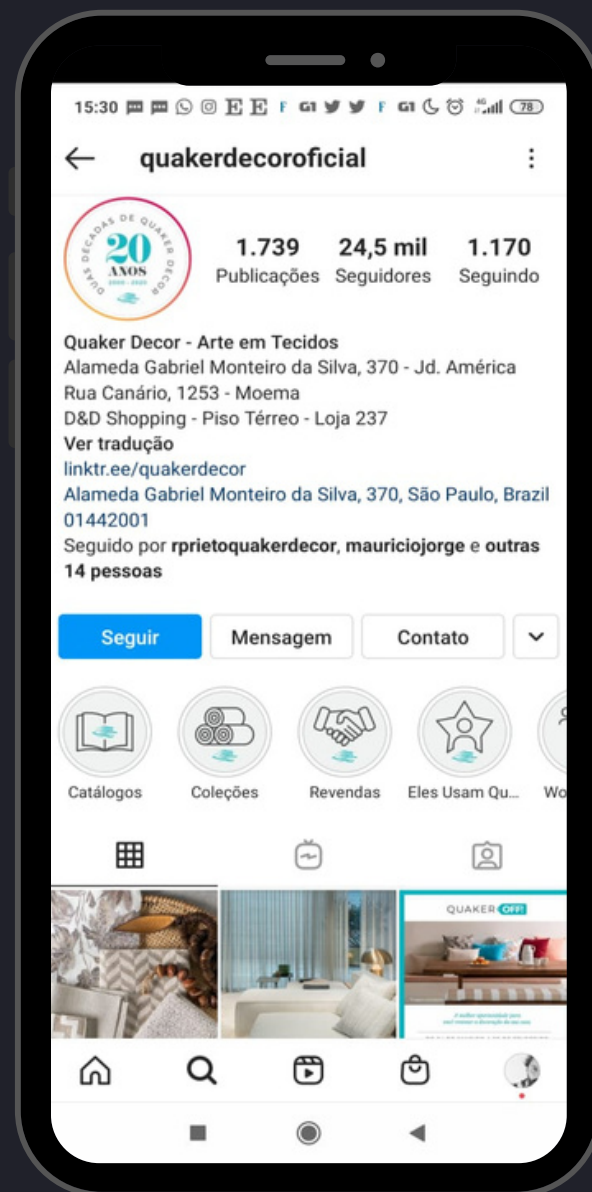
15:30 78

quakerdecoroficial

DUAS DÉCADAS DE QUAKER DECOR
20
ANOS
2000 - 2020

1.739 Publicações
24,5 mil Seguidores
1.170 Seguindo

Quaker Decor - Arte em Tecidos
Alameda Gabriel Monteiro da Silva, 370 - Jd. América
Rua Canário, 1253 - Moema
D&D Shopping - Piso Térreo - Loja 237
Ver tradução
linktr.ee/quakerdecor
Alameda Gabriel Monteiro da Silva, 370, São Paulo, Brazil 01442001
Seguido por rprietoquakerdecor, mauriciojorge e outras 14 pessoas

Seguir
Mensagem
Contato

Catálogos
Coleções
Revendas
Eles Usam Qu...
Wo

QUAKER OFF!
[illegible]